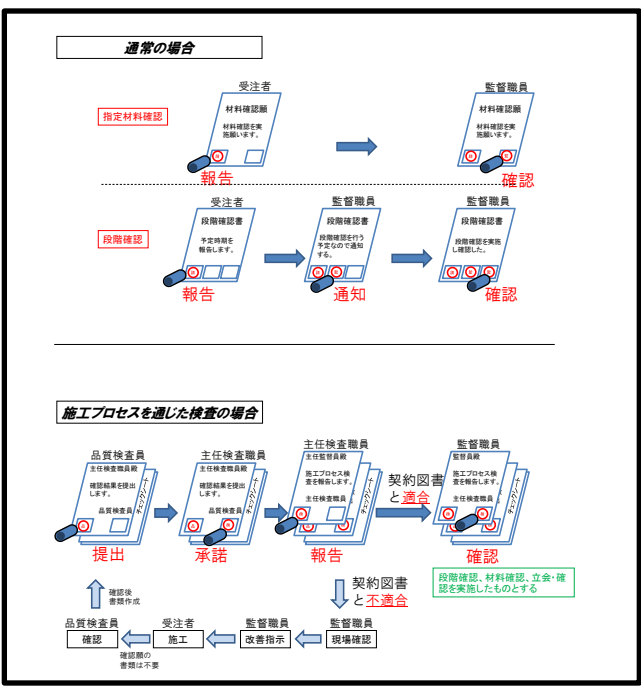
通常の場合

指定材料確認

受注者

材料確認願

材料確認を実施願います。

報告

監督職員

材料確認願

材料確認を実施願います。

確認

段階確認

受注者

段階確認書

予定時期を報告します。

報告

監督職員

段階確認書

段階確認を行う予定なので通知する。

通知

監督職員

段階確認書

段階確認を実施し確認した。

確認

施工プロセスを通じた検査の場合

品質検査員

主任検査職員殿

確認結果を提出します。

品質検査員

チェックシート

提出

主任検査職員

主任検査職員殿

確認結果を提出します。

品質検査員

チェックシート

承諾

主任検査職員

主任監督員殿

施工プロセス検査を報告します。

主任検査職員

チェックシート

報告

契約図書と適合

監督職員

監督員殿

施工プロセス検査を報告します。

主任検査職員

チェックシート

確認

段階確認、材料確認、立会・確認を実施したものとする

確認後書類作成

契約図書と不適合

品質検査員

確認

確認願の書類は不要

受注者

施工

監督職員

改善指示

監督職員

現場確認